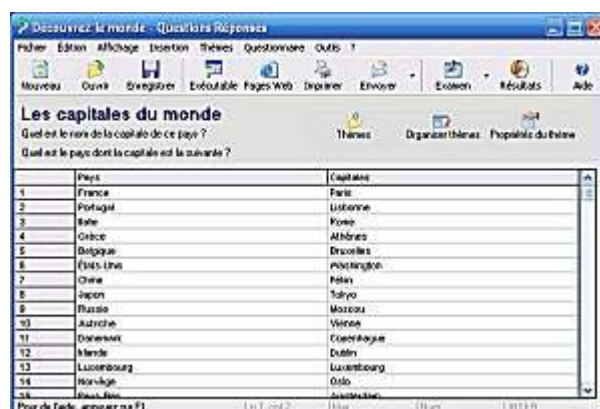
Découvrez le monde - Questions Réponses

Fichier Edition Affichage Insertion Thèmes Questionnaire Outils ?

Nouveau Ouvrir Enregistrer Exécutable Pages Web Imprimer Envoyer Examen Résultats Aide

Les capitales du monde

Quel est le nom de la capitale de ce pays ?

Quel est le pays dont la capitale est la suivante ?

Thèmes Organiser thèmes Propriétés du thème

| | Pays | Capitales |
|---|---|---|
| 1 | France | Paris |
| 2 | Portugal | Lisbonne |
| 3 | Italie | Rome |
| 4 | Grèce | Athènes |
| 5 | Belgique | Bruxelles |
| 6 | Etats-Unis | Washington |
| 7 | Chine | Pekin |
| 8 | Japon | Tokyo |
| 9 | Russie | Moscou |
| 10 | Autriche | Vienne |
| 11 | Danemark | Copenhague |
| 12 | Irlande | Dublin |
| 13 | Luxembourg | Luxembourg |
| 14 | Norvège | Oslo |
| 15 | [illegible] | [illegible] |

Pour de l'aide, appuyer sur F1 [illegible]